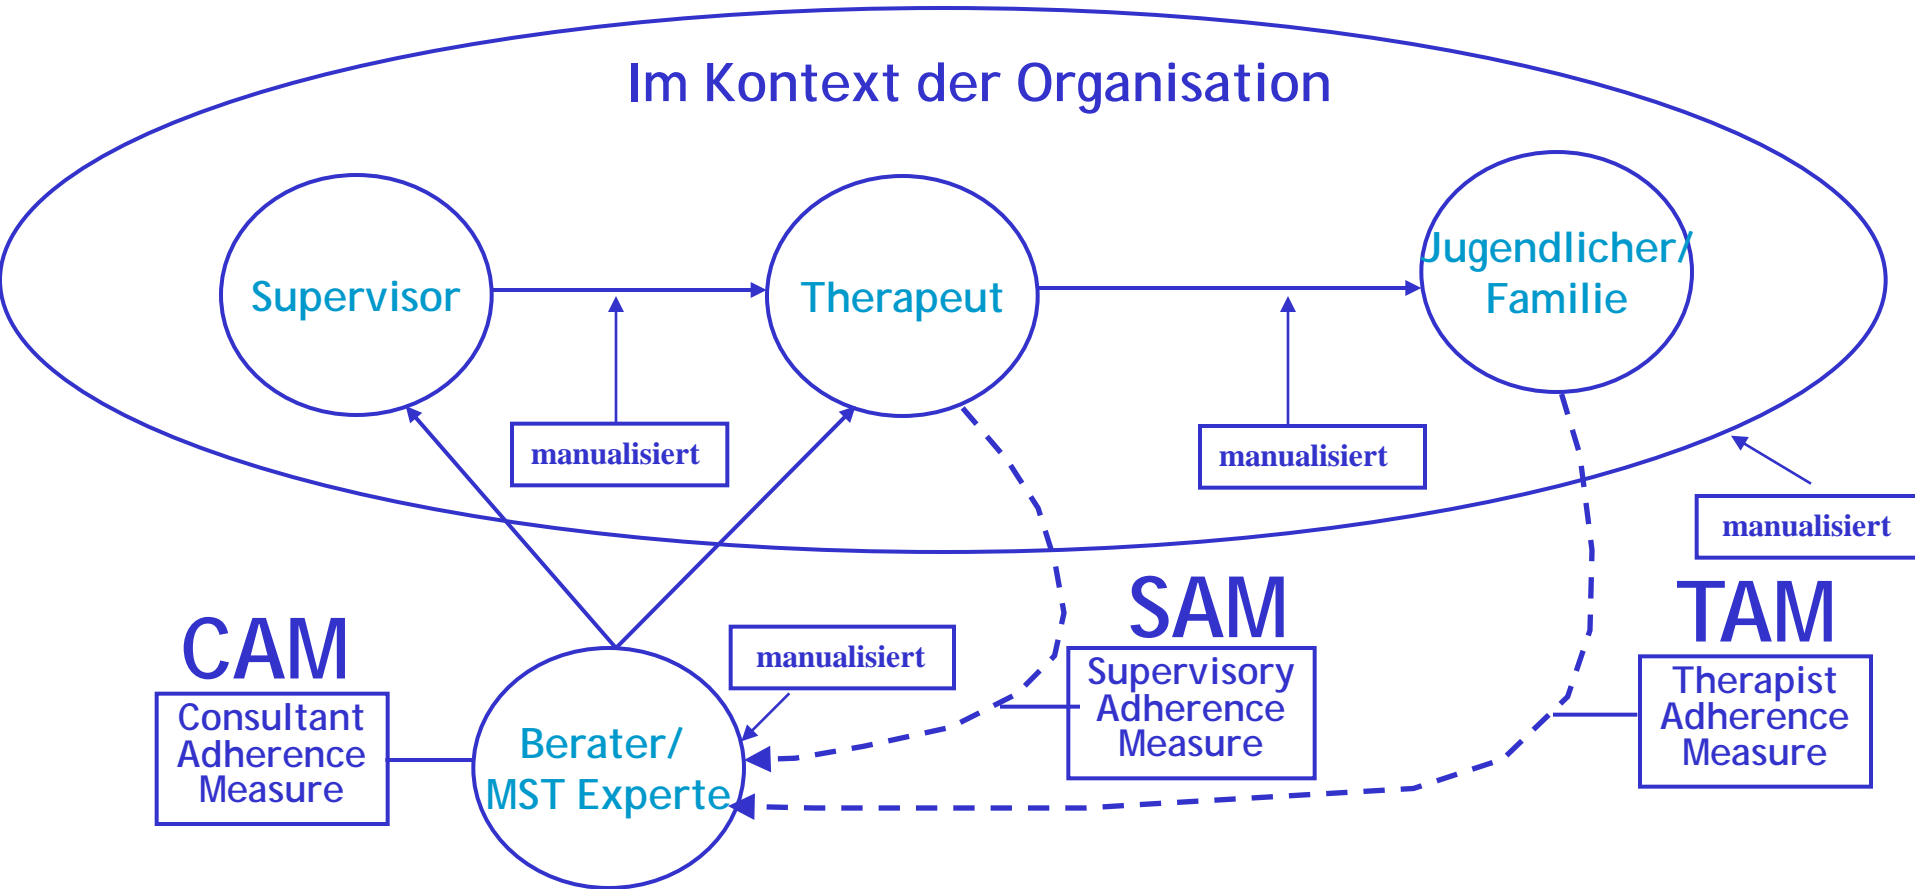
Im Kontext der Organisation

Supervisor

Therapeut

Jugendlicher/ Familie

manualisiert

manualisiert

manualisiert

SAM

Supervisory Adherence Measure

TAM

Therapist Adherence Measure

CAM

Consultant Adherence Measure

manualisiert

Berater/ MST Experte